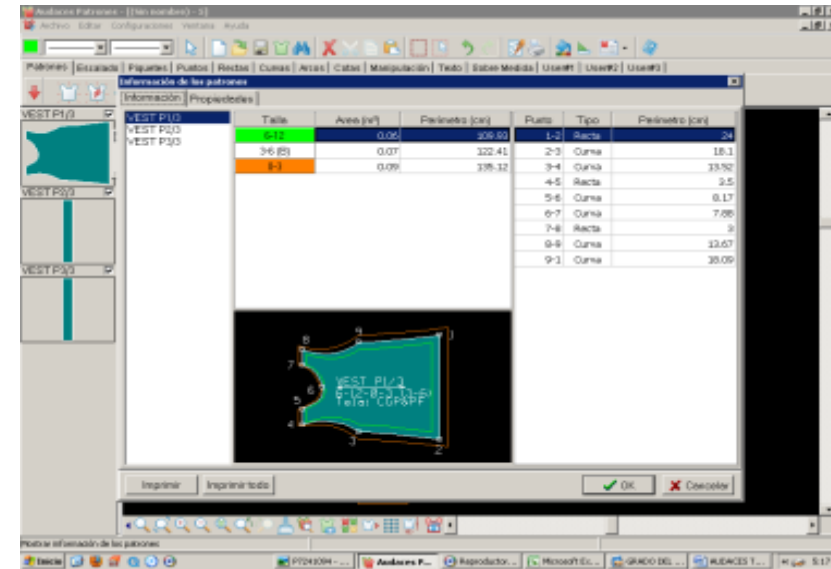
Audaces Patrones - [(Sin nombre) - 1]
Archivo Editar Configuraciones Ventana Ayuda

Patrones | Escalado | Piquetes | Puntos | Rectas | Curvas | Arcos | Cotas | Manipulación | Texto | Saber Medida | User#1 | User#2 | User#3

Información de los patrones
Información | Propiedades

VEST P1/3
VEST P2/3
VEST P3/3

VEST P1/3
VEST P2/3
VEST P3/3

| Talla | Area (m²) | Perímetro (cm) |
|---|---|---|
| 6-12 | 0.06 | 109.80 |
| 3-6 (B) | 0.07 | 122.41 |
| 8-3 | 0.09 | 135.12 |

| Punto | Tipo | Perímetro (cm) |
|---|---|---|
| 1-2 | Recta | 24 |
| 2-3 | Curva | 18.1 |
| 3-4 | Curva | 13.52 |
| 4-5 | Recta | 3.5 |
| 5-6 | Curva | 8.17 |
| 6-7 | Curva | 7.88 |
| 7-8 | Recta | 3 |
| 8-9 | Curva | 13.67 |
| 9-1 | Curva | 18.09 |

8 9 1 7 6 5 4 3 2
VEST P1/3
6-12-8-3 (3-6)
Tela: CUPSPF

Imprimir | Imprimir todo | OK | Cancelar

Mostrar información de los patrones

Inicio | PT241094 - ... | Audaces P... | Reproductor... | Microsoft Ex... | GRADO DEL ... | AUDACES T... | 5:17